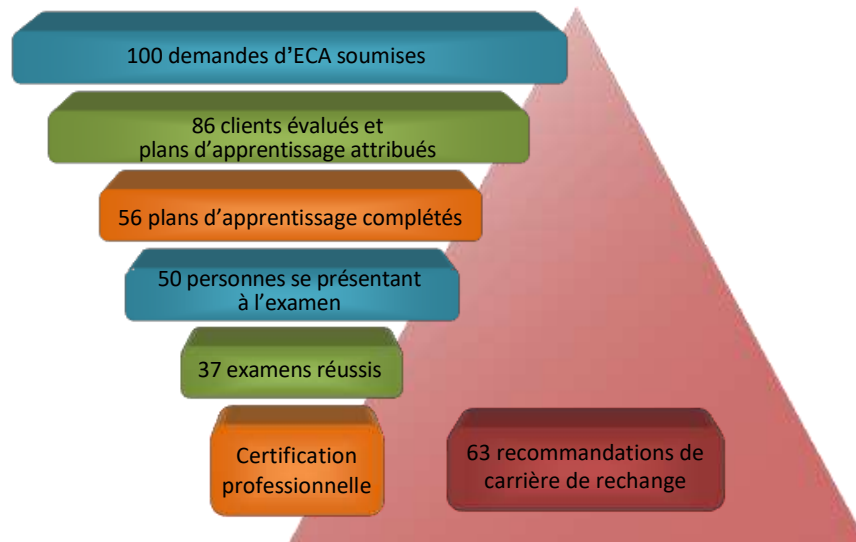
100 demandes d’ECA soumises

86 clients évalués et plans d’apprentissage attribués

56 plans d’apprentissage complétés

50 personnes se présentant à l’examen

37 examens réussis

Certification professionnelle

63 recommandations de carrière de rechange